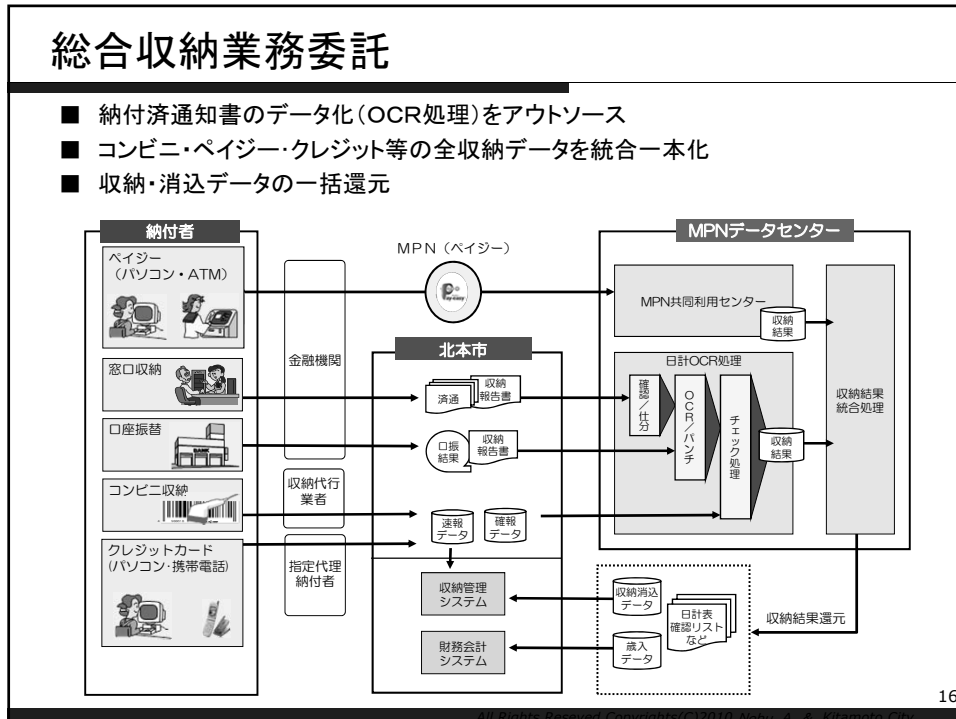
総合収納業務委託

■ 納付済通知書のデータ化（OCR処理）をアウトソース
■ コンビニ・ペイジー・クレジット等の全収納データを統合一本化
■ 収納・消込データの一括還元

納付者

ペイジー（パソコン・ATM）

窓口収納

口座振替

コンビニ収納

クレジットカード（パソコン・携帯電話）

金融機関

収納代行業者

指定代理納付者

MPN（ペイジー）

北本市

済通

収納報告書

口振結果

収納報告書

速報データ

確報データ

収納管理システム

財務会計システム

MPNデータセンター

MPN共同利用センター

収納結果

日計OCR処理

確認／仕分

OCR／パンチ

チェック処理

収納結果

収納結果統合処理

収納消込データ

日計表確認リストなど

歳入データ

収納結果還元

16

All Rights Reseved Copyrights(C)2010 Nobu. A. & Kitamoto City